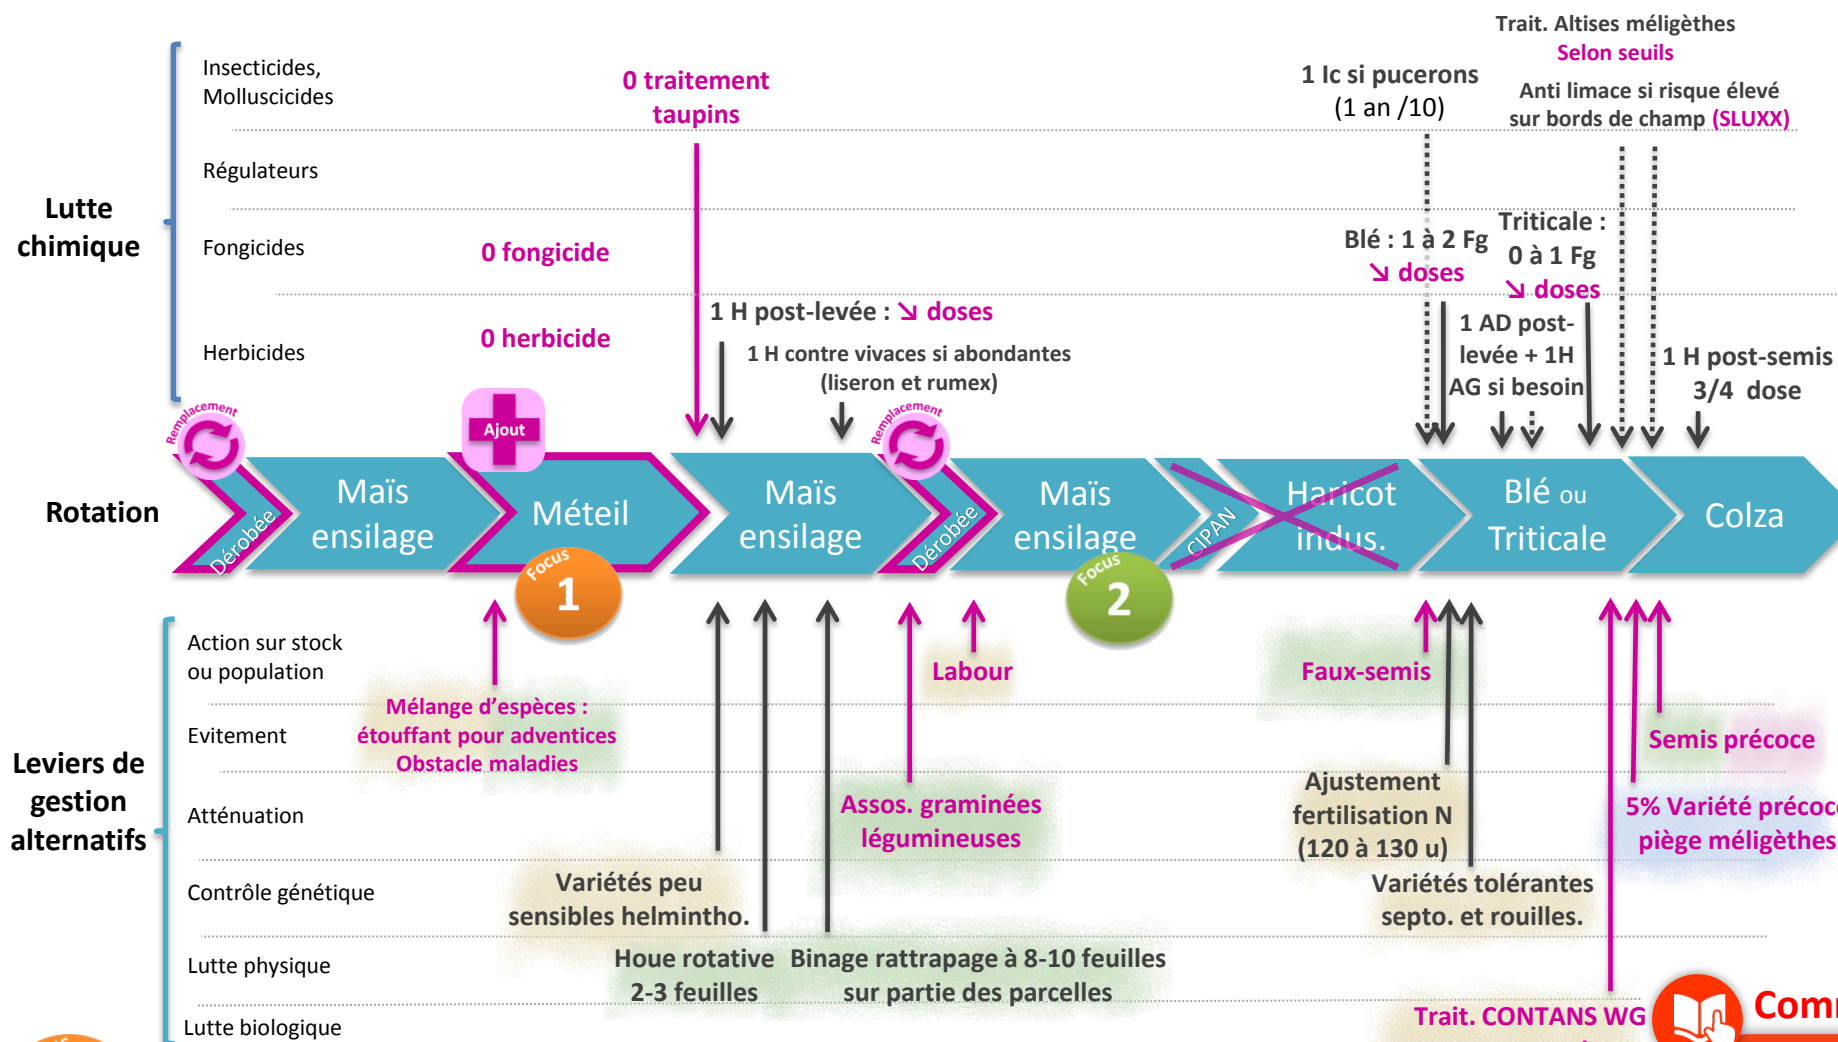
Lutte chimique

Insecticides, Molluscicides

Régulateurs

Fongicides

Herbicides

0 traitement taupins

0 fongicide

0 herbicide

1 H post-levée : ↘ doses

1 H contre vivaces si abondantes (liseron et rumex)

1 Ic si pucerons (1 an /10)

Trait. Altises méligèthes Selon seuils

Anti limace si risque élevé sur bords de champ (SLUXX)

Blé : 1 à 2 Fg ↘ doses

Triticale : 0 à 1 Fg ↘ doses

1 AD post-levée + 1H AG si besoin

1 H post-semis 3/4 dose

Rotation

Remplacement

Dérobée

Maïs ensilage

Ajout

Méteil

Focus 1

Maïs ensilage

Remplacement

Dérobée

Maïs ensilage

Focus 2

CIPAN

Haricot indus.

Blé ou Triticale

Colza

Leviers de gestion alternatifs

Action sur stock ou population

Evitement

Atténuation

Contrôle génétique

Lutte physique

Lutte biologique

Mélange d'espèces : étouffant pour adventices Obstacle maladies

Labour

Assos. graminées légumineuses

Variétés peu sensibles helmintho.

Houe rotative 2-3 feuilles

Binage rattrapage à 8-10 feuilles sur partie des parcelles

Faux-semis

Ajustement fertilisation N (120 à 130 u)

Variétés tolérantes septo. et rouilles.

Semis précoce

5% Variété précoc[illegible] piège méligèthes

Trait. CONTANS WG

Com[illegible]